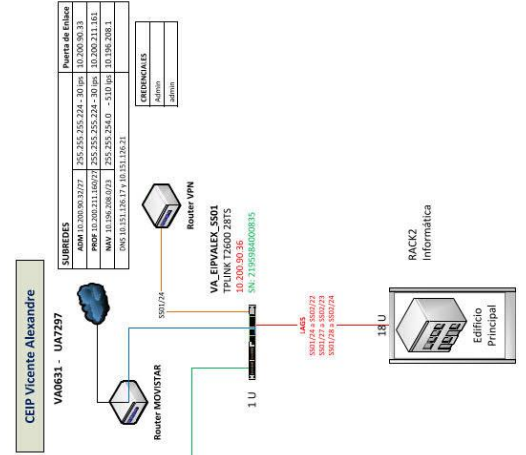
CEIP Vicente Alexandre

VA0631 - UA7297

| SUBREDES | | Puerta de Enlace |
|---|---|---|
| ADM 10.200.90.32/27 | 255.255.255.224 - 30 ips | 10.200.90.33 |
| PROF 10.200.211.160/27 | 255.255.255.224 - 30 ips | 10.200.211.161 |
| NAV 10.196.208.0/23 | 255.255.254.0 - 510 ips | 10.196.208.1 |
| DNS 10.151.126.17 y 10.151.126.21 | | |

| CREDENCIALES |
|---|
| Admin |
| admin |

Router VPN

Router MOVISTAR

SS01/24

VA_EIPVALEX_SS01
TPLINK T2600 28TS
10.200.90.36
SN: 2199984000835

LAGS
SS01/24 a SS02/22
SS01/27 a SS02/23
SS01/28 a SS02/24

1 U

18 U

RACK2
Informática

Edificio
Principal